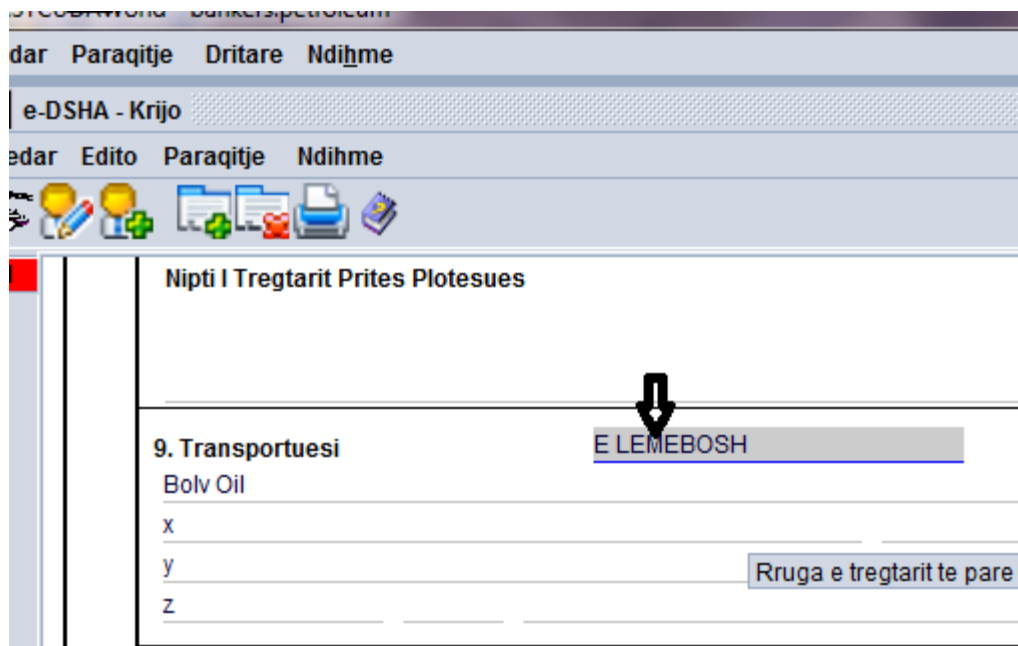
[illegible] - bunkers.petroleum

dar Paraqitje Dritare Ndihme

e-DSHA - Krijo

edar Edito Paraqitje Ndihme

Nipti I Tregtarit Prites Plotesues

9. Transportuesi

E LEMEBOSH

Bolv Oil

x

y

Rruga e tregtarit te pare

z